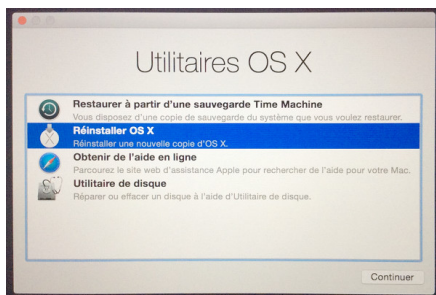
Utilitaires OS X

Restaurer à partir d'une sauvegarde Time Machine
Vous disposez d'une copie de sauvegarde du système que vous voulez restaurer.

Réinstaller OS X
Réinstaller une nouvelle copie d'OS X.

Obtenir de l'aide en ligne
Parcourez le site web d'assistance Apple pour rechercher de l'aide pour votre Mac.

Utilitaire de disque
Réparer ou effacer un disque à l'aide d'Utilitaire de disque.

Continuer